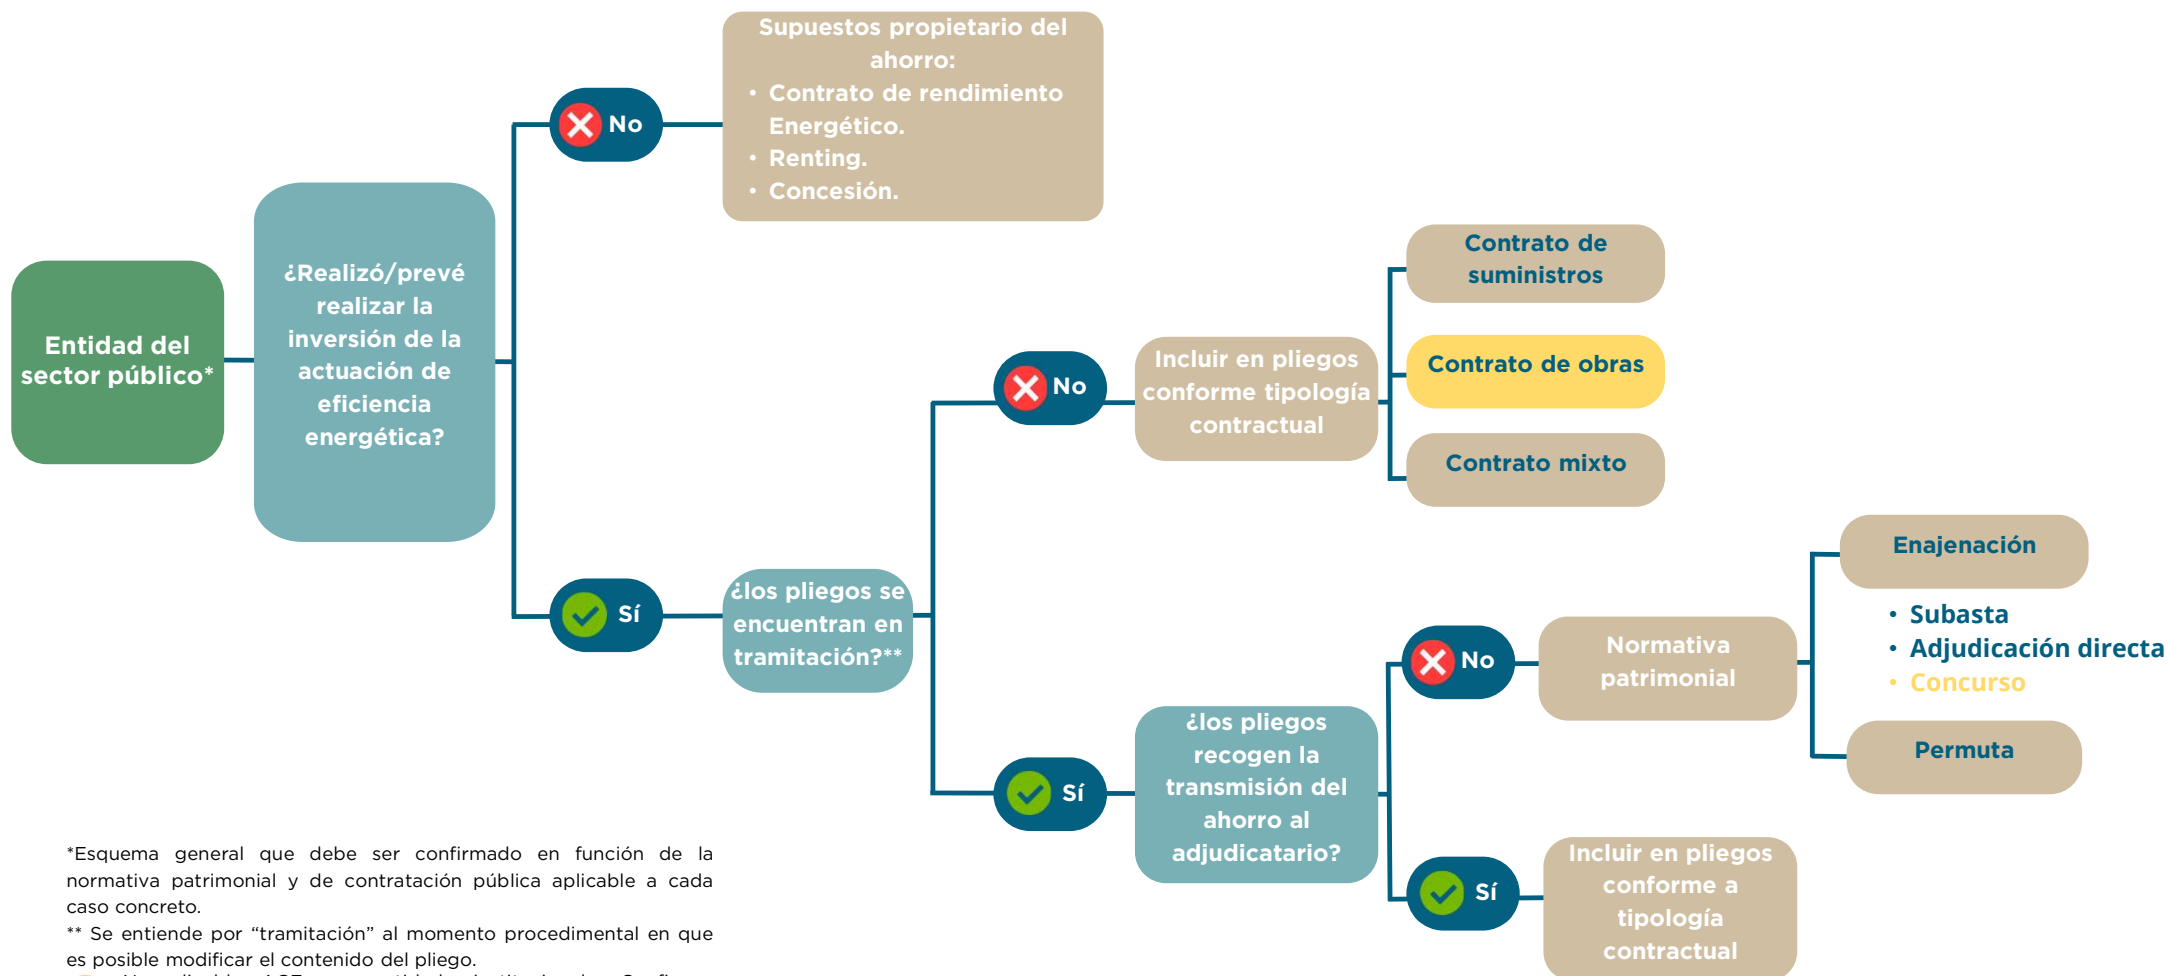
Entidad del sector público*

¿Realizó/prevé realizar la inversión de la actuación de eficiencia energética?

No

Supuestos propietario del ahorro:
• Contrato de rendimiento Energético.
• Renting.
• Concesión.

Sí

¿los pliegos se encuentran en tramitación?**

No

Incluir en pliegos conforme tipología contractual

Contrato de suministros

Contrato de obras

Contrato mixto

Sí

¿los pliegos recogen la transmisión del ahorro al adjudicatario?

No

Normativa patrimonial

Enajenación

• Subasta
• Adjudicación directa
• Concurso

Permuta

Sí

Incluir en pliegos conforme a tipología contractual

*Esquema general que debe ser confirmado en función de la normativa patrimonial y de contratación pública aplicable a cada caso concreto.
** Se entiende por "tramitación" al momento procedimental en que es posible modificar el contenido del pliego.
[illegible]